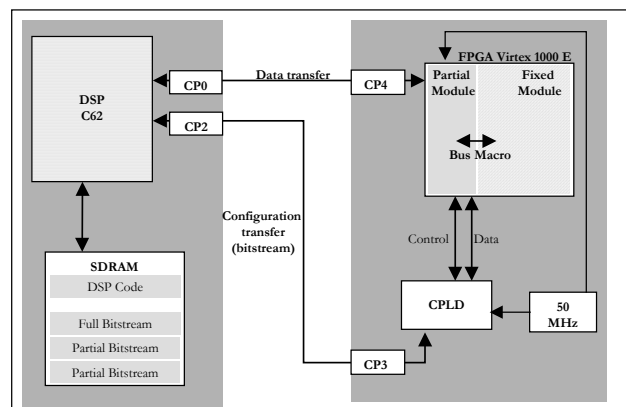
DSP C62

CP0

CP2

Data transfer

CP4

FPGA Virtex 1000 E

Partial Module

Fixed Module

Bus Macro

Configuration transfer (bitstream)

Control

Data

SDRAM

DSP Code

Full Bitstream

Partial Bitstream

Partial Bitstream

CPLD

50 MHz

CP3